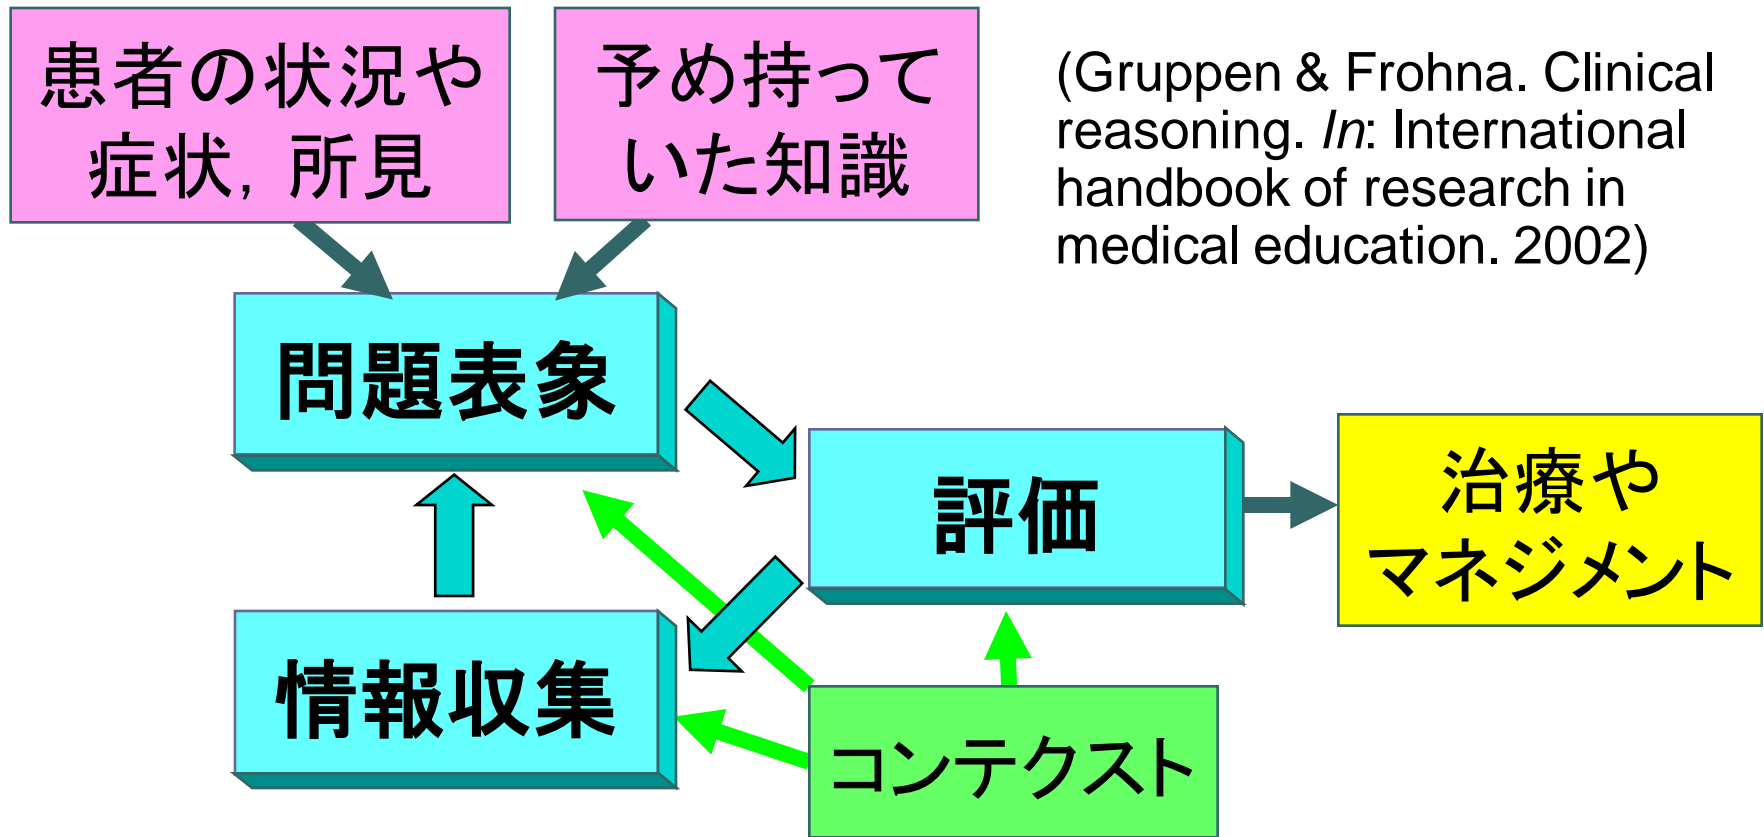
患者の状況や症状，所見

予め持っていた知識

(Gruppen & Frohna. Clinical reasoning. *In*: International handbook of research in medical education. 2002)

問題表象

評価

治療やマネジメント

情報収集

コンテクスト